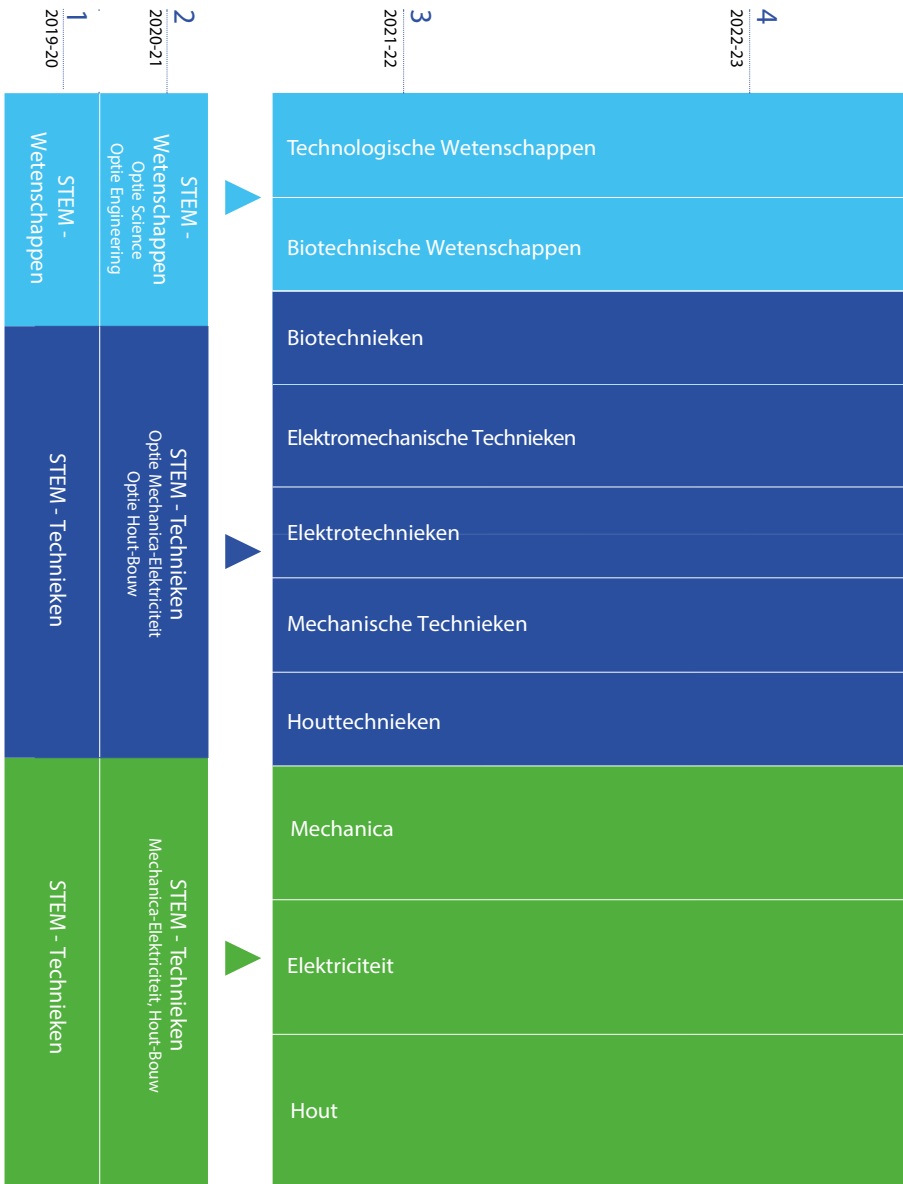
1
2019-20

2
2020-21

3
2021-22

4
2022-23

STEM - Wetenschappen

STEM - Wetenschappen
Optie Science
Optie Engineering

STEM - Technieken

STEM - Technieken
Optie Mechanica-Elektriciteit
Optie Hout-Bouw

STEM - Technieken

STEM - Technieken
Mechanica-Elektriciteit, Hout-Bouw

Technologische Wetenschappen

Biotechnische Wetenschappen

Biotechnieken

Elektromechanische Technieken

Elektrotechnieken

Mechanische Technieken

Houttechnieken

Mechanica

Elektriciteit

Hout